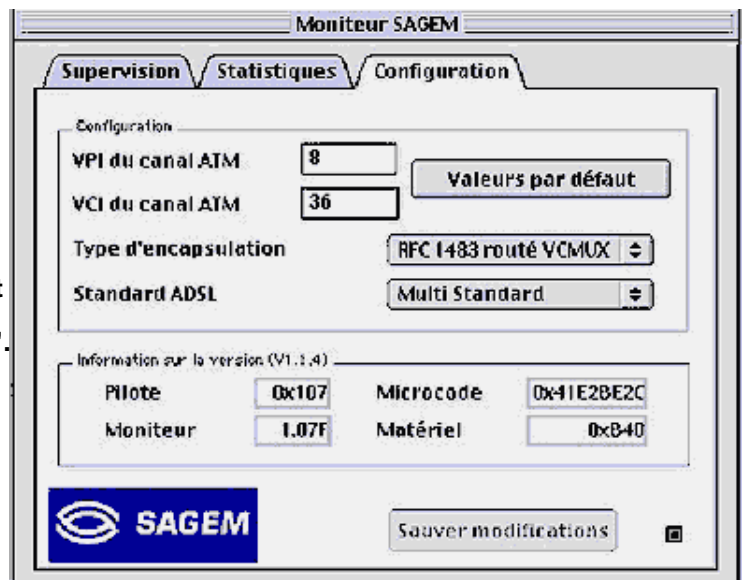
Moniteur SAGEM

Supervision
Statistiques
Configuration

Configuration
VPI du canal ATM 8
VCI du canal ATM 36
Valeurs par défaut
Type d'encapsulation RFC 1483 routé VCMUX
Standard ADSL Multi Standard

Information sur la version (V1.1.4)
Pilote 0x107
Microcode 0x41E2BE2C
Moniteur 1.07F
Matériel 0xB40

SAGEM
Sauver modifications